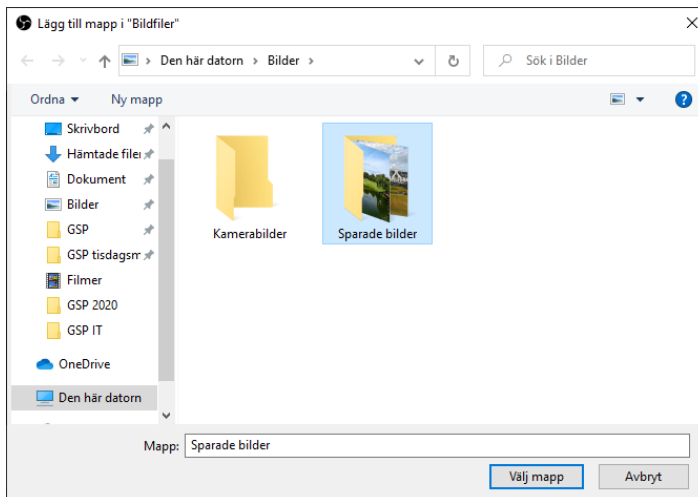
Lägg till mapp i "Bildfiler"

Den här datorn > Bilder >

Sök i Bilder

Ordna ▾ Ny mapp

Skrivbord
Hämtade filer
Dokument
Bilder
GSP
GSP tisdagsm
Filmer
GSP 2020
GSP IT
OneDrive
Den här datorn

Kamerabilder
Sparade bilder

Mapp: Sparade bilder

Välj mapp Avbryt